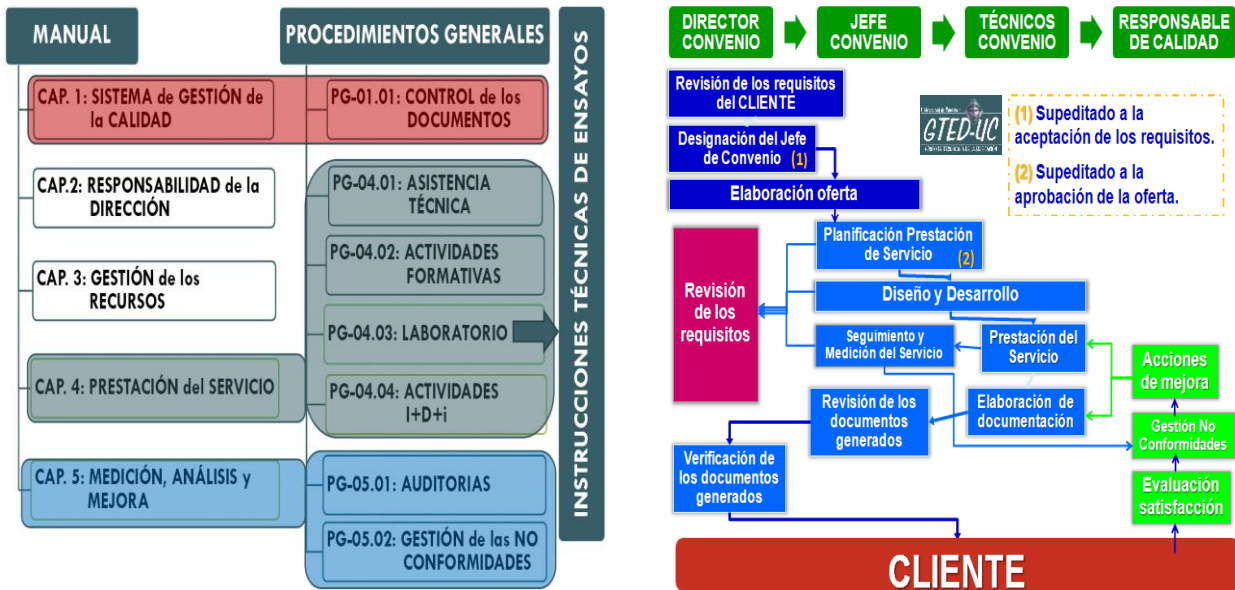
MANUAL

PROCEDIMIENTOS GENERALES

INSTRUCCIONES TÉCNICAS DE ENSAYOS

CAP. 1: SISTEMA de GESTIÓN de la CALIDAD

PG-01.01: CONTROL de los DOCUMENTOS

CAP.2: RESPONSABILIDAD de la DIRECCIÓN

PG-04.01: ASISTENCIA TÉCNICA

PG-04.02: ACTIVIDADES FORMATIVAS

CAP. 3: GESTIÓN de los RECURSOS

PG-04.03: LABORATORIO

CAP. 4: PRESTACIÓN del SERVICIO

PG-04.04: ACTIVIDADES I+D+i

CAP. 5: MEDICIÓN, ANÁLISIS y MEJORA

PG-05.01: AUDITORIAS

PG-05.02: GESTIÓN de las NO CONFORMIDADES

DIRECTOR CONVENIO

JEFE CONVENIO

TÉCNICOS CONVENIO

RESPONSABLE DE CALIDAD

Revisión de los requisitos del CLIENTE

Designación del Jefe de Convenio (1)

GTED-UC

(1) Supeditado a la aceptación de los requisitos.

(2) Supeditado a la aprobación de la oferta.

Elaboración oferta

Revisión de los requisitos

Planificación Prestación de Servicio (2)

Diseño y Desarrollo

Seguimiento y Medición del Servicio

Prestación del Servicio

Acciones de mejora

Revisión de los documentos generados

Elaboración de documentación

Gestión No Conformidades

Verificación de los documentos generados

Evaluación satisfacción

CLIENTE